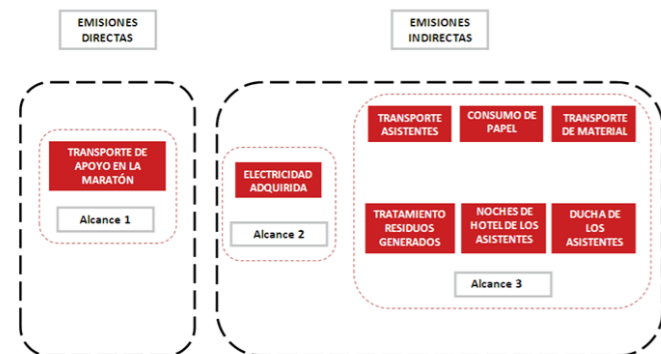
EMISIONES DIRECTAS

EMISIONES INDIRECTAS

TRANSPORTE DE APOYO EN LA MARATÓN

Alcance 1

ELECTRICIDAD ADQUIRIDA

Alcance 2

TRANSPORTE ASISTENTES

CONSUMO DE PAPEL

TRANSPORTE DE MATERIAL

TRATAMIENTO RESIDUOS GENERADOS

NOCHES DE HOTEL DE LOS ASISTENTES

DUCHA DE LOS ASISTENTES

Alcance 3